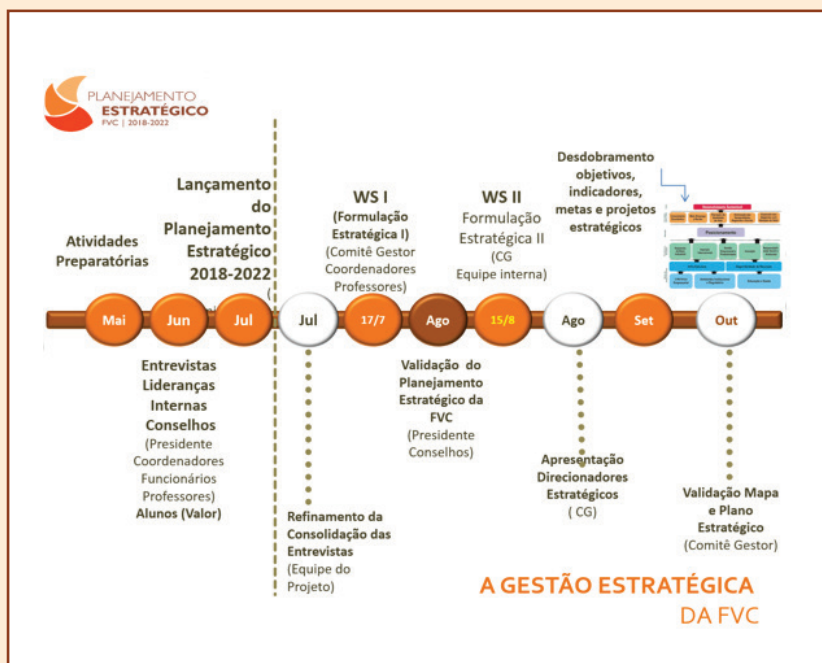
PLANEJAMENTO
ESTRATÉGICO
FVC | 2018-2022

Atividades Preparatórias

Lançamento do Planejamento Estratégico 2018-2022

WS I
(Formulação Estratégica I)
(Comitê Gestor Coordenadores Professores)

WS II
Formulação Estratégica II
(CG Equipe interna)

Desdobramento objetivos, indicadores, metas e projetos estratégicos

Mai
Jun
Jul
Jul
17/7
Ago
15/8
Ago
Set
Out

Entrevistas Lideranças Internas Conselhos
(Presidente Coordenadores Funcionários Professores)
Alunos (Valor)

Refinamento da Consolidação das Entrevistas
(Equipe do Projeto)

Validação do Planejamento Estratégico da FVC
(Presidente Conselhos)

Apresentação Direcionadores Estratégicos
( CG)

Validação Mapa e Plano Estratégico
(Comitê Gestor)

A GESTÃO ESTRATÉGICA
DA FVC